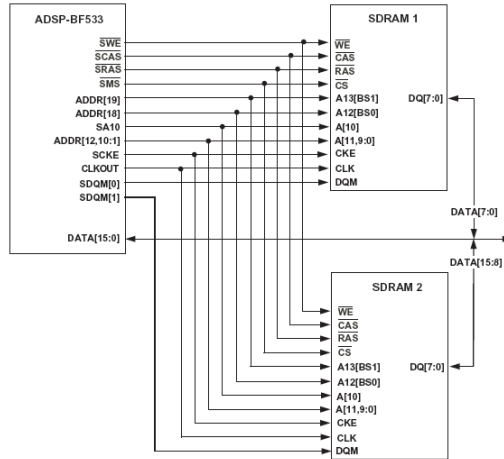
ADSP-BF533

$\overline{SWE}$
$\overline{SCAS}$
$\overline{SRAS}$
$\overline{SMS}$
ADDR[19]
ADDR[18]
SA10
ADDR[12,10:1]
SCKE
CLKOUT
SDQM[0]
SDQM[1]

DATA[15:0]

SDRAM 1

$\overline{WE}$
$\overline{CAS}$
$\overline{RAS}$
$\overline{CS}$
A13[BS1]
A12[BS0]
A[10]
A[11,9:0]
CKE
CLK
DQM
DQ[7:0]

DATA[7:0]

DATA[15:8]

SDRAM 2

$\overline{WE}$
$\overline{CAS}$
$\overline{RAS}$
$\overline{CS}$
A13[BS1]
A12[BS0]
A[10]
A[11,9:0]
CKE
CLK
DQM
DQ[7:0]